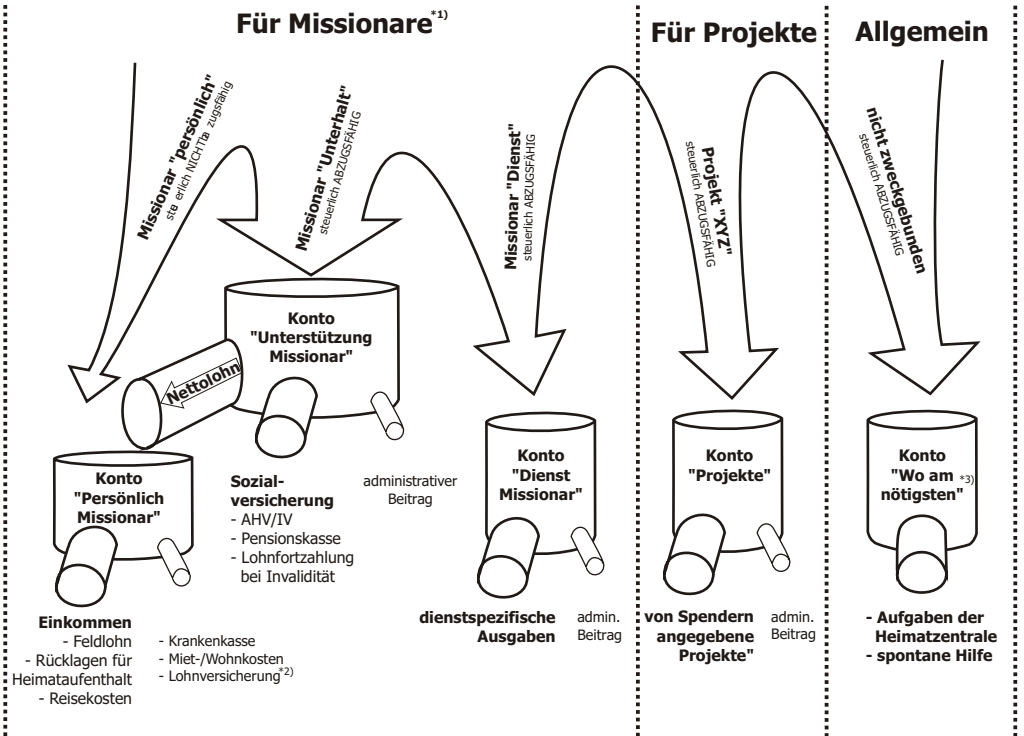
Für Missionare*1)

Für Projekte

Allgemein

Missionar "persönlich"
ste erlich NICHTa zugsfähig

Missionar "Unterhalt"
steuerlich ABZUGSFÄHIG

Missionar "Dienst"
steuerlich ABZUGSFÄHIG

Projekt "XYZ"
steuerlich ABZUGSFÄHIG

nicht zweckgebunden
steuerlich ABZUGSFÄHIG

Konto "Unterstützung Missionar"

Nettolohn

Konto "Persönlich Missionar"

Sozialversicherung
- AHV/IV
- Pensionskasse
- Lohnfortzahlung bei Invalidität

administrativer Beitrag

Konto "Dienst Missionar"

Konto "Projekte"

Konto "Wo am *3) nötigsten"

Einkommen
- Feldlohn
- Rücklagen für Heimataufenthalt
- Reisekosten

- Krankenkasse
- Miet-/Wohnkosten
- Lohnversicherung*2)

dienstspezifische Ausgaben

admin. Beitrag

von Spendern angegebene Projekte"

admin. Beitrag

- Aufgaben der Heimatzentrale
- spontane Hilfe